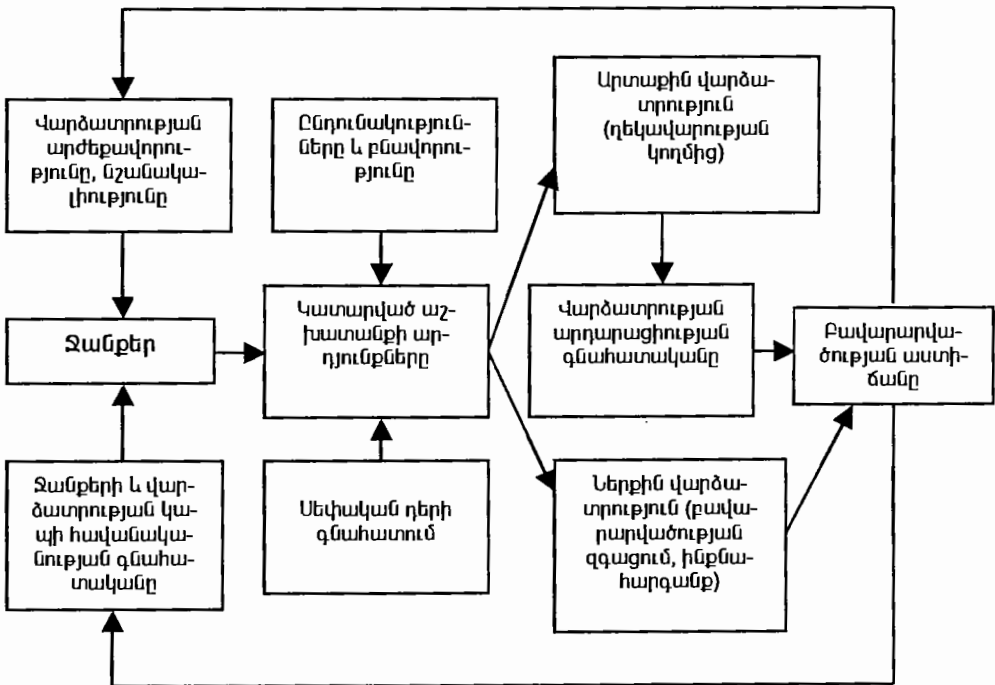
Վարձատրության արժեքավորություն, նշանակալիությունը

Ընդունակությունները և բնավորությունը

Արտաքին վարձատրություն (ղեկավարության կողմից)

Ջանքեր

Կատարված աշխատանքի արդյունքները

Վարձատրության արդարացիության գնահատականը

Բավարարվածության աստիճանը

Ջանքերի և վարձատրության կապի հավանականության գնահատականը

Սեփական դերի գնահատում

Ներքին վարձատրություն (բավարարվածության զգացում, ինքնահարգանք)